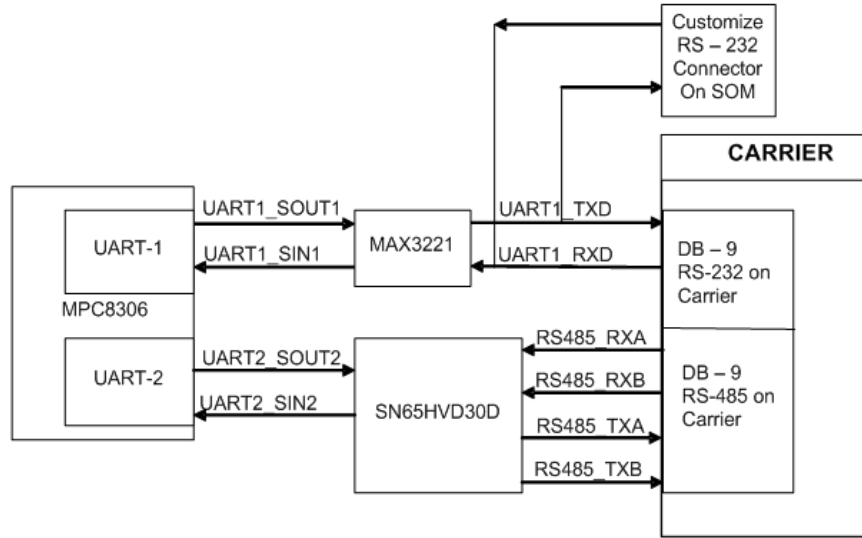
Customize RS – 232 Connector On SOM

CARRIER

UART-1

MPC8306

UART-2

UART1_SOUT1

UART1_SIN1

MAX3221

UART1_TXD

UART1_RXD

DB – 9 RS-232 on Carrier

UART2_SOUT2

UART2_SIN2

SN65HVD30D

RS485_RXA

RS485_RXB

RS485_TXA

RS485_TXB

DB – 9 RS-485 on Carrier